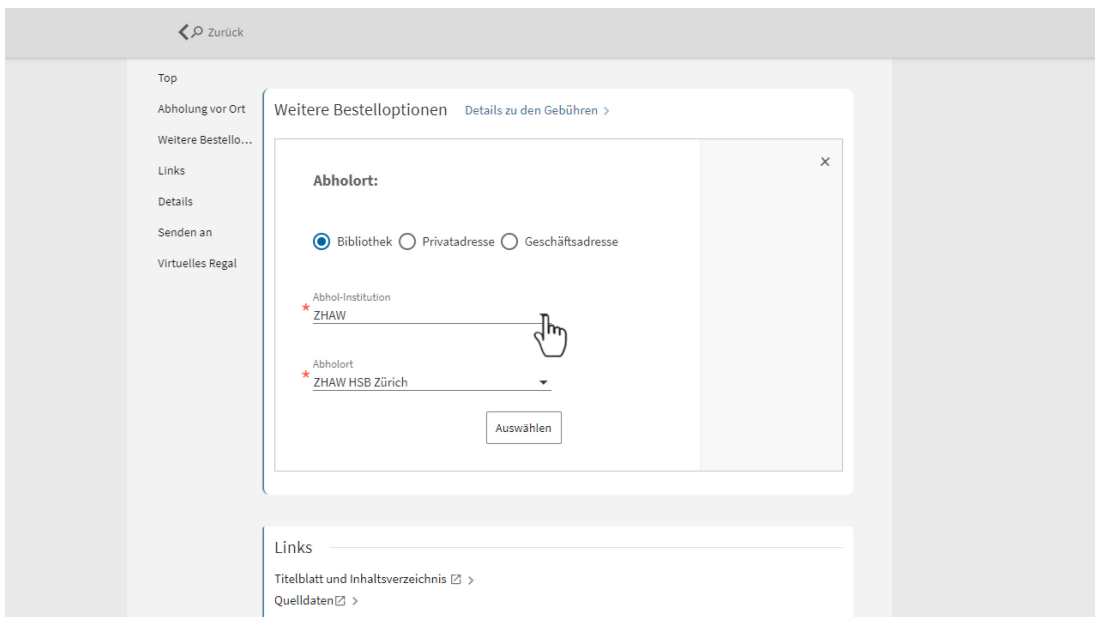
Zurück

Top
Abholung vor Ort
Weitere Bestello...
Links
Details
Senden an
Virtuelles Regal

Weitere Bestelloptionen Details zu den Gebühren >

×

Abholort:

Bibliothek Privatadresse Geschäftsadresse

Abhol-Institution
*
ZHAW

Abholort
*
ZHAW HSB Zürich

Auswählen

Links

Titelblatt und Inhaltsverzeichnis >
Quelldaten >